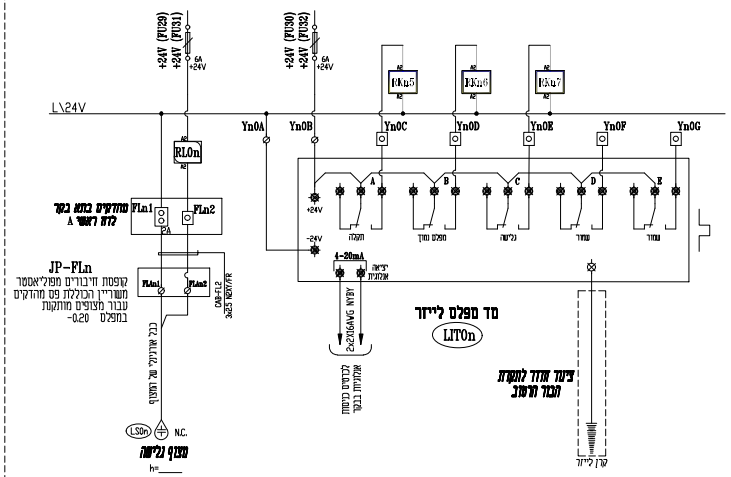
+24V (FU29)
+24V (FU31)
6A
+24V
+24V (FU30)
+24V (FU32)
6A
+24V
RKn5
RKn6
RKn7
L\24V
Yn0A
Yn0B
Yn0C
Yn0D
Yn0E
Yn0F
Yn0G
RLOn
A
B
C
D
E
+24V
תקלה
מפלס נמוך
גלישה
עמוד
עמוד
-24V
4-20mA
יציאה
אנלוגית
מהדקים בתוך בקר
לוח ראשי A
FLn1
FLn2
2A
JP-FLn
קופסת חיבורים מפוליאסטר
משוריין הכוללת פס מהדקים
עבור מצופים מותקנות
במפלס -0.20
FLn1
FLn2
CAB-FL2
3x2.5 N2XY/FR
2x2x16AVG NYBY
לכבישים כניסות אנלוגיות בבקר
כבל אורגינלי של המצוף
מד מפלס לייזר
LITOn
צינור מגן לתקרת הבור הרטוב
LSOn
N.C.
מצוף גלישה
h=
קרן לייזר